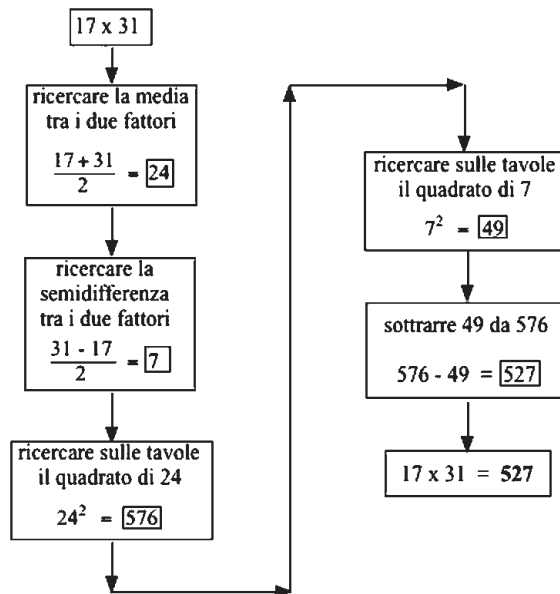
17 x 31

ricercare la media tra i due fattori

$\frac{17+31}{2} = 24$

ricercare la semidifferenza tra i due fattori

$\frac{31-17}{2} = 7$

ricercare sulle tavole il quadrato di 24

$24^2 = 576$

ricercare sulle tavole il quadrato di 7

$7^2 = 49$

sottrarre 49 da 576

576 - 49 = 527

17 x 31 = **527**